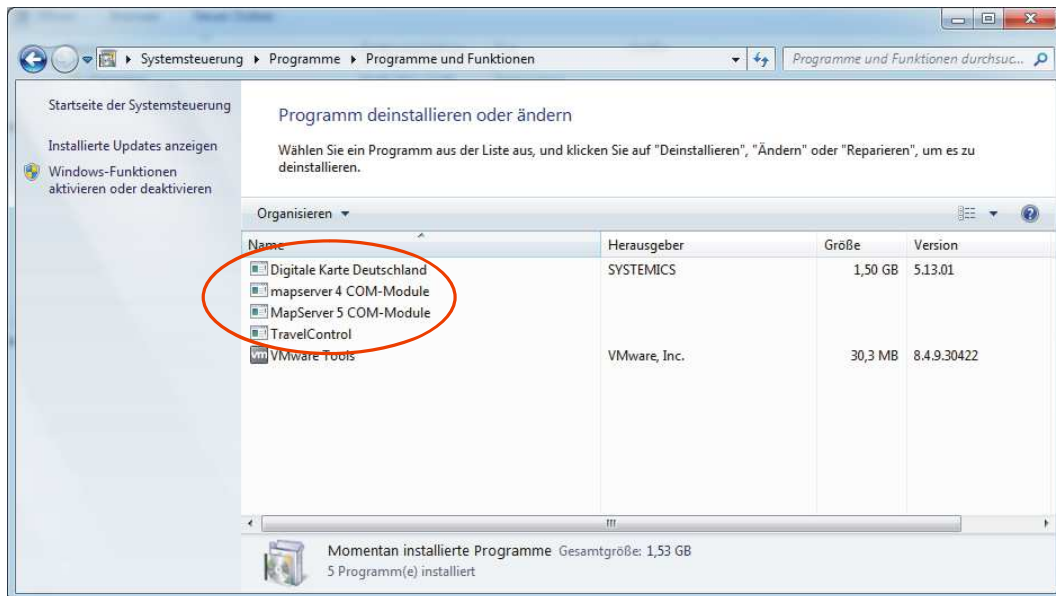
Systemsteuerung ▸ Programme ▸ Programme und Funktionen

Programme und Funktionen durchsuc...

Startseite der Systemsteuerung

Installierte Updates anzeigen

Windows-Funktionen aktivieren oder deaktivieren

Programm deinstallieren oder ändern

Wählen Sie ein Programm aus der Liste aus, und klicken Sie auf "Deinstallieren", "Ändern" oder "Reparieren", um es zu deinstallieren.

Organisieren ▾

| Name | Herausgeber | Größe | Version |
|---|---|---|---|
| Digitale Karte Deutschland | SYSTEMICS | 1,50 GB | 5.13.01 |
| mapserver 4 COM-Module | | | |
| MapServer 5 COM-Module | | | |
| TravelControl | | | |
| VMware Tools | VMware, Inc. | 30,3 MB | 8.4.9.30422 |

Momentan installierte Programme Gesamtgröße: 1,53 GB
5 Programm(e) installiert